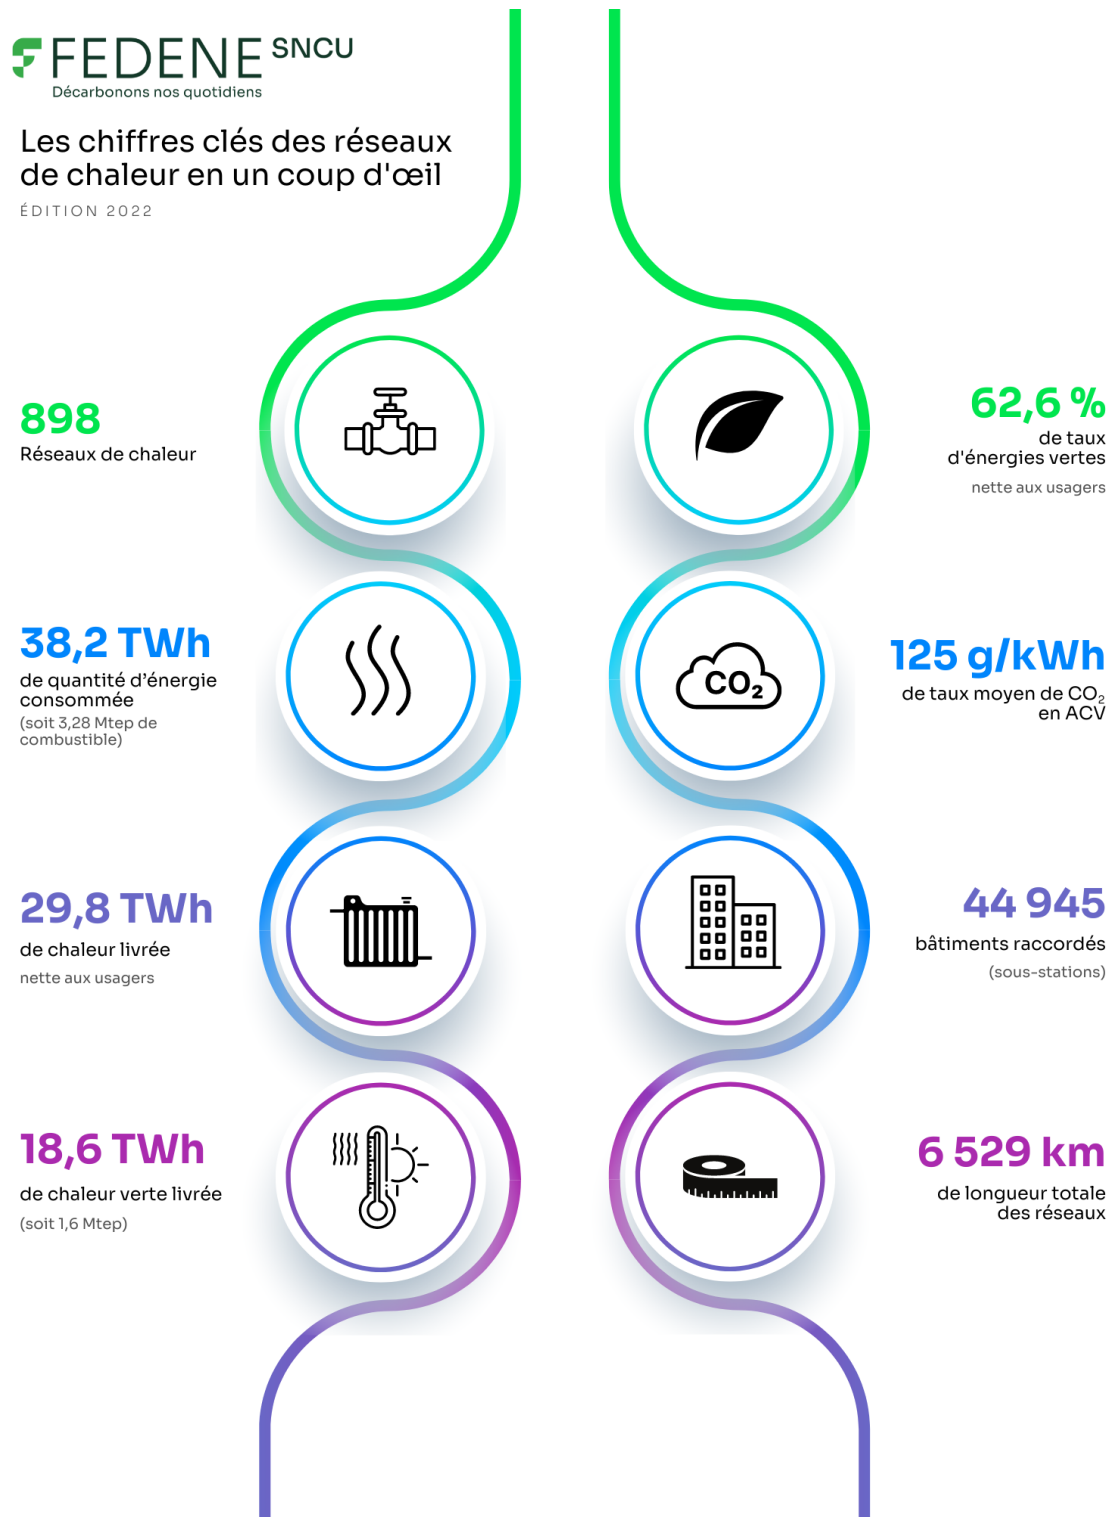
FEDENE SNCU
Décarbonons nos quotidiens

Les chiffres clés des réseaux de chaleur en un coup d'œil
ÉDITION 2022

898
Réseaux de chaleur

62,6 %
de taux d'énergies vertes
nette aux usagers

38,2 TWh
de quantité d'énergie consommée
(soit 3,28 Mtep de combustible)

$CO_2$

125 g/kWh
de taux moyen de $CO_2$ en ACV

29,8 TWh
de chaleur livrée
nette aux usagers

44 945
bâtiments raccordés
(sous-stations)

18,6 TWh
de chaleur verte livrée
(soit 1,6 Mtep)

6 529 km
de longueur totale des réseaux